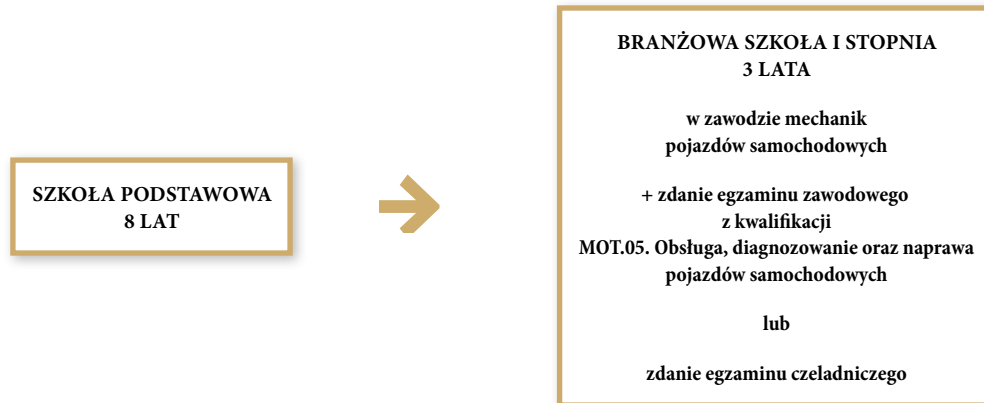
SZKOŁA PODSTAWOWA
8 LAT

BRANŻOWA SZKOŁA I STOPNIA
3 LATA

w zawodzie mechanik
pojazdów samochodowych

+ zdanie egzaminu zawodowego
z kwalifikacji
MOT.05. Obsługa, diagnozowanie oraz naprawa
pojazdów samochodowych

lub

zdanie egzaminu czeladniczego